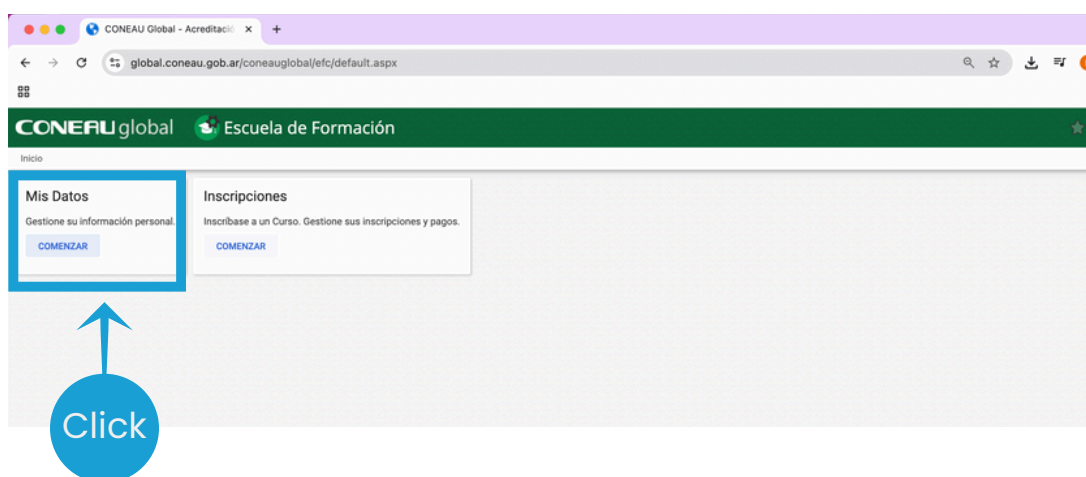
CONEAU Global - Acreditació ×
+

global.coneau.gob.ar/coneauglobal/efc/default.aspx

CONEAU global Escuela de Formación

Inicio

Mis Datos

Gestione su información personal.

COMENZAR

Inscripciones

Inscríbase a un Curso. Gestione sus inscripciones y pagos.

COMENZAR

Click